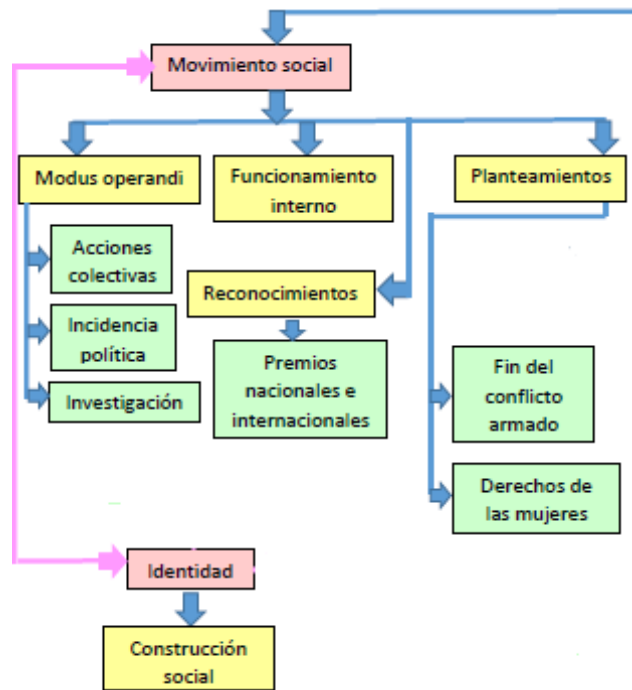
Movimiento social

Modus operandi

Funcionamiento interno

Planteamientos

Acciones colectivas

Incidencia política

Investigación

Reconocimientos

Premios nacionales e internacionales

Fin del conflicto armado

Derechos de las mujeres

Identidad

Construcción social